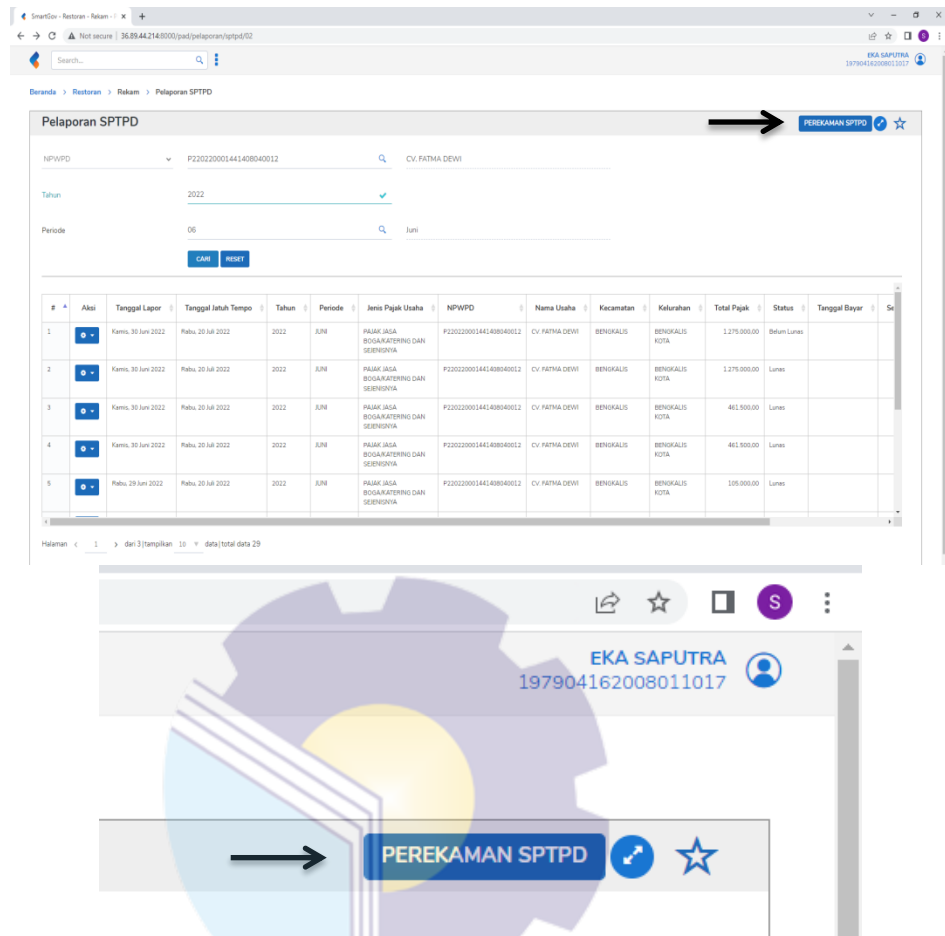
SmartGov - Restoran - Rekam - ×

Not secure | 36.89.44.214:8000/pad/pelaporan/sptpd/02

Search...

EKA SAPUTRA
197904162008011017

Beranda > Restoran > Rekam > Pelaporan SPTPD

Pelaporan SPTPD

PEREKAMAN SPTPD

NPWPD P22022000144140804​0012 CV. FATMA DEWI

Tahun 2022

Periode 06 Juni

CARI RESET

| # | Aksi | Tanggal Lapor | Tanggal Jatuh Tempo | Tahun | Periode | Jenis Pajak Usaha | NPWPD | Nama Usaha | Kecamatan | Kelurahan | Total Pajak | Status | Tanggal Bayar | Se |
|---|---|---|---|---|---|---|---|---|---|---|---|---|---|---|
| 1 | | Kamis, 30 Juni 2022 | Rabu, 20 Juli 2022 | 2022 | JUNI | PAJAK JASA BOGA/KATERING DAN SEJENISNYA | P22022000144140804​0012 | CV. FATMA DEWI | BENGKALIS | BENGKALIS KOTA | 1.275.000,00 | Belum Lunas | | |
| 2 | | Kamis, 30 Juni 2022 | Rabu, 20 Juli 2022 | 2022 | JUNI | PAJAK JASA BOGA/KATERING DAN SEJENISNYA | P22022000144140804​0012 | CV. FATMA DEWI | BENGKALIS | BENGKALIS KOTA | 1.275.000,00 | Lunas | | |
| 3 | | Kamis, 30 Juni 2022 | Rabu, 20 Juli 2022 | 2022 | JUNI | PAJAK JASA BOGA/KATERING DAN SEJENISNYA | P22022000144140804​0012 | CV. FATMA DEWI | BENGKALIS | BENGKALIS KOTA | 461.500,00 | Lunas | | |
| 4 | | Kamis, 30 Juni 2022 | Rabu, 20 Juli 2022 | 2022 | JUNI | PAJAK JASA BOGA/KATERING DAN SEJENISNYA | P22022000144140804​0012 | CV. FATMA DEWI | BENGKALIS | BENGKALIS KOTA | 461.500,00 | Lunas | | |
| 5 | | Rabu, 29 Juni 2022 | Rabu, 20 Juli 2022 | 2022 | JUNI | PAJAK JASA BOGA/KATERING DAN SEJENISNYA | P22022000144140804​0012 | CV. FATMA DEWI | BENGKALIS | BENGKALIS KOTA | 105.000,00 | Lunas | | |

Halaman < 1 > dari 3 | tampilkan 10 data | total data 29

S

EKA SAPUTRA
197904162008011017

PEREKAMAN SPTPD